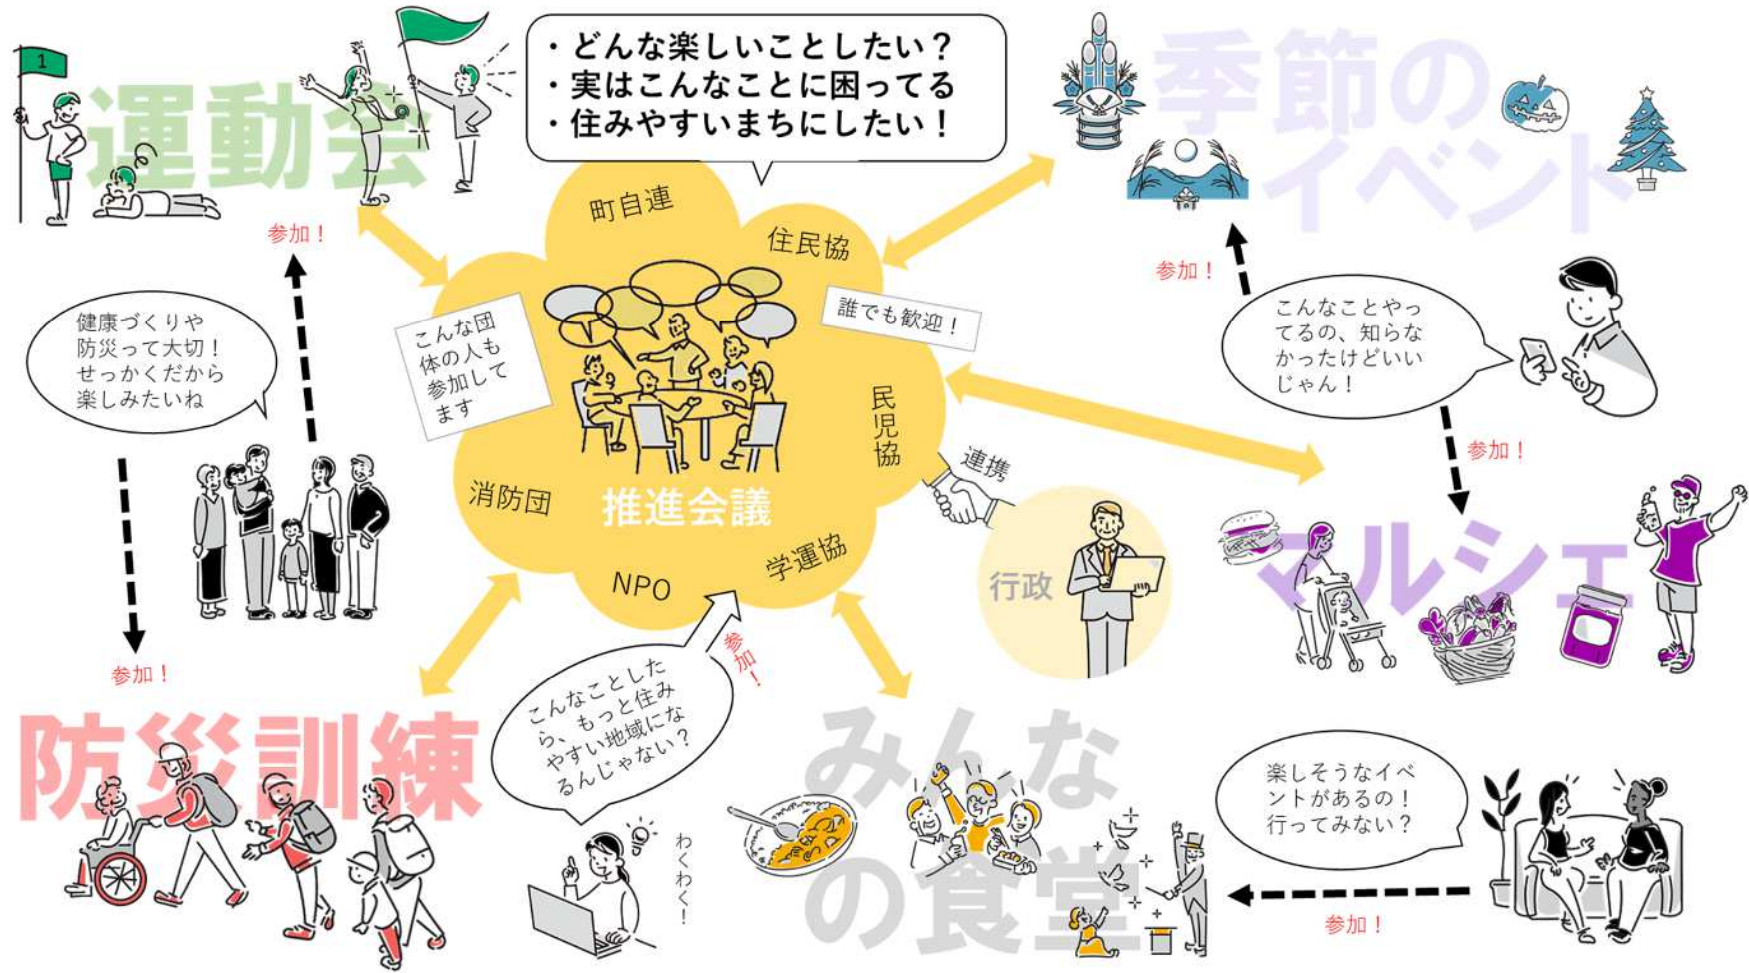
運動会

・どんな楽しいことしたい？
・実はこんなことに困ってる
・住みやすいまちにしたい！

季節のイベント

参加！

健康づくりや防災って大切！せっかくだから楽しみたいね

町自連

住民協

こんな団体の人も参加してます

誰でも歓迎！

参加！

こんなことやってるの、知らなかったけどいいじゃん！

民児協

参加！

連携

消防団

推進会議

学運協

NPO

行政

マルシェ

参加！

参加！

こんなことしたら、もっと住みやすい地域になるんじゃない？

防災訓練

みんなの食堂

楽しそうなイベントがあるの！行ってみない？

わくわく！

参加！

1